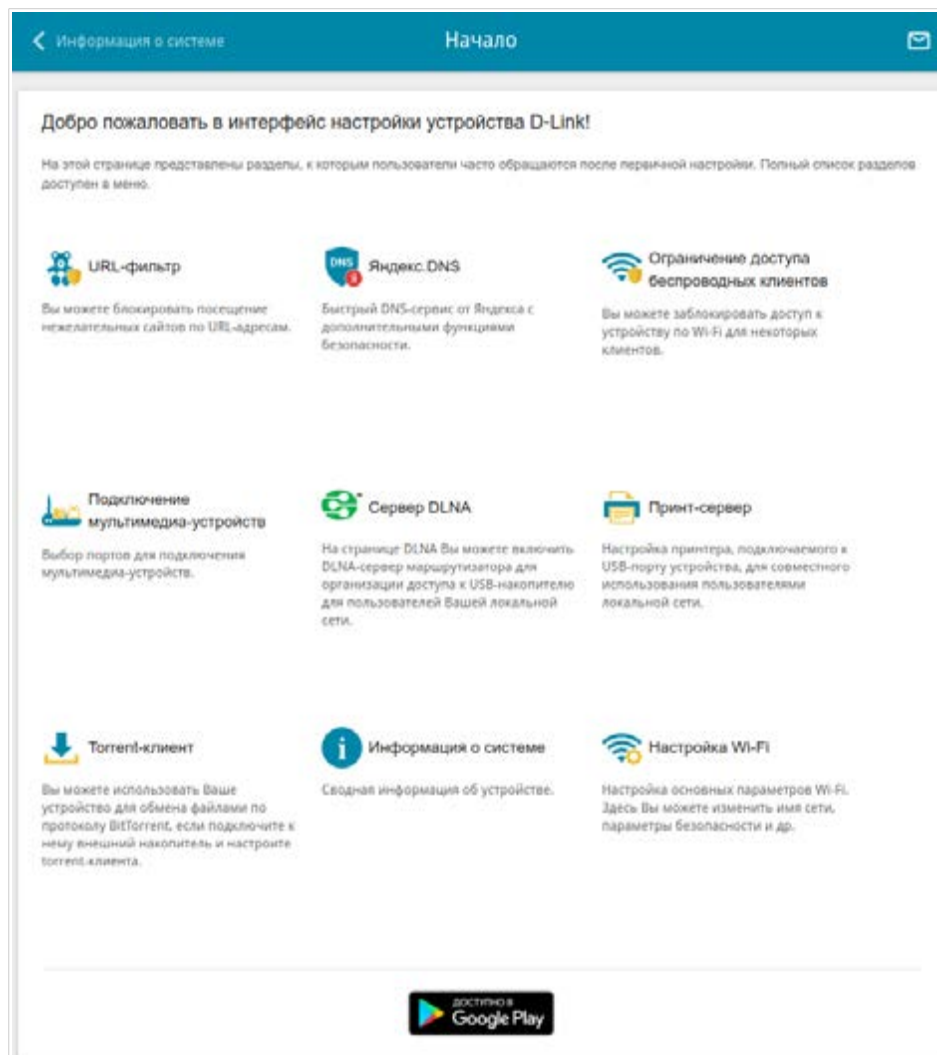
Информация о системе

Начало

Добро пожаловать в интерфейс настройки устройства D-Link!

На этой странице представлены разделы, к которым пользователи часто обращаются после первичной настройки. Полный список разделов доступен в меню.

URL-фильтр

Вы можете блокировать посещение нежелательных сайтов по URL-адресам.

DNS

Яндекс.DNS

Быстрый DNS-сервис от Яндекса с дополнительными функциями безопасности.

Ограничение доступа беспроводных клиентов

Вы можете заблокировать доступ к устройству по Wi-Fi для некоторых клиентов.

Подключение мультимедиа-устройств

Выбор портов для подключения мультимедиа-устройств.

Сервер DLNA

На странице DLNA Вы можете включить DLNA-сервер маршрутизатора для организации доступа к USB-накопителю для пользователей Вашей локальной сети.

Принт-сервер

Настройка принтера, подключаемого к USB-порту устройства, для совместного использования пользователями локальной сети.

Torrent-клиент

Вы можете использовать Ваше устройство для обмена файлами по протоколу BitTorrent, если подключите к нему внешний накопитель и настроите torrent-клиента.

Информация о системе

Сводная информация об устройстве.

Настройка Wi-Fi

Настройка основных параметров Wi-Fi. Здесь Вы можете изменить имя сети, параметры безопасности и др.

ДОСТУПНО В
Google Play